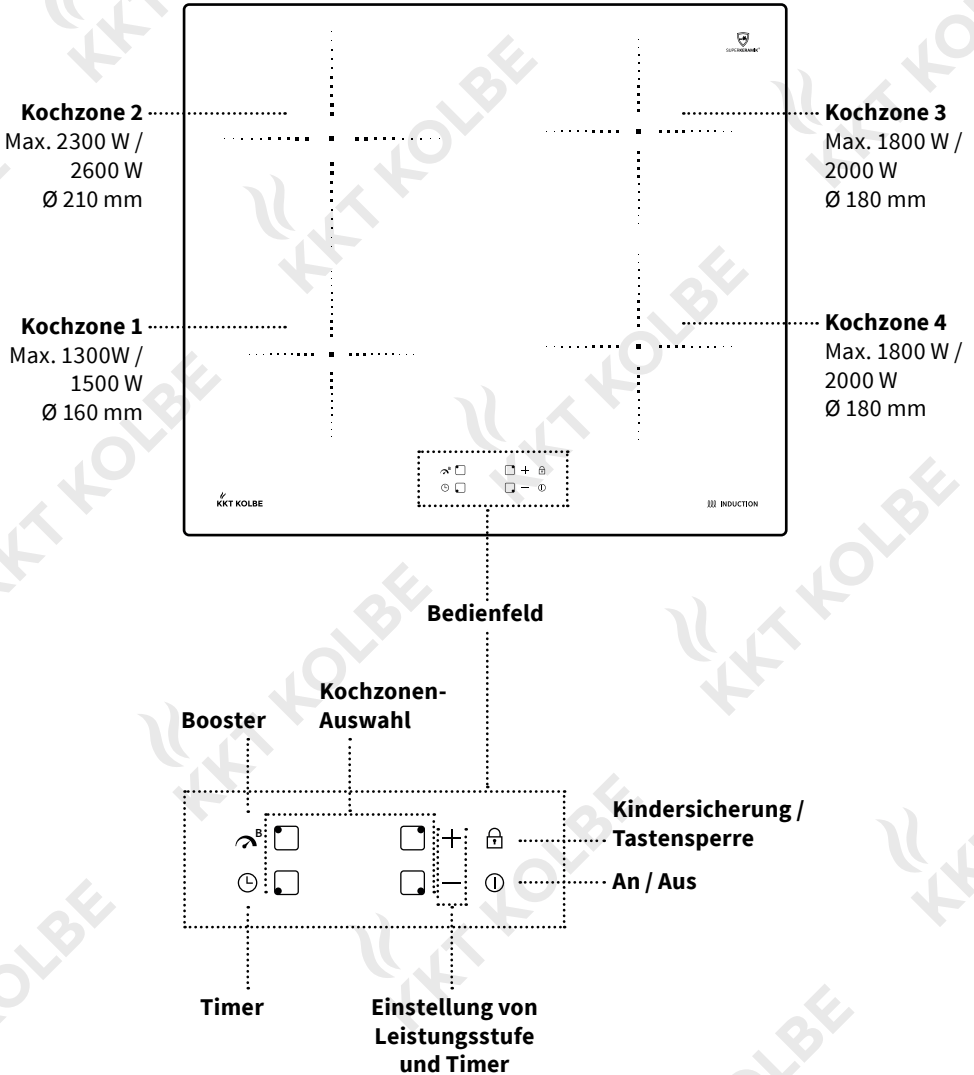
SUPERKERAMIK

Kochzone 2
Max. 2300 W / 2600 W
Ø 210 mm

Kochzone 3
Max. 1800 W / 2000 W
Ø 180 mm

Kochzone 1
Max. 1300W / 1500 W
Ø 160 mm

Kochzone 4
Max. 1800 W / 2000 W
Ø 180 mm

KKT KOLBE

INDUCTION

Bedienfeld

Booster

Kochzonen-Auswahl

B

Kindersicherung / Tastensperre

An / Aus

Timer

Einstellung von Leistungsstufe und Timer

KKT KOLBE